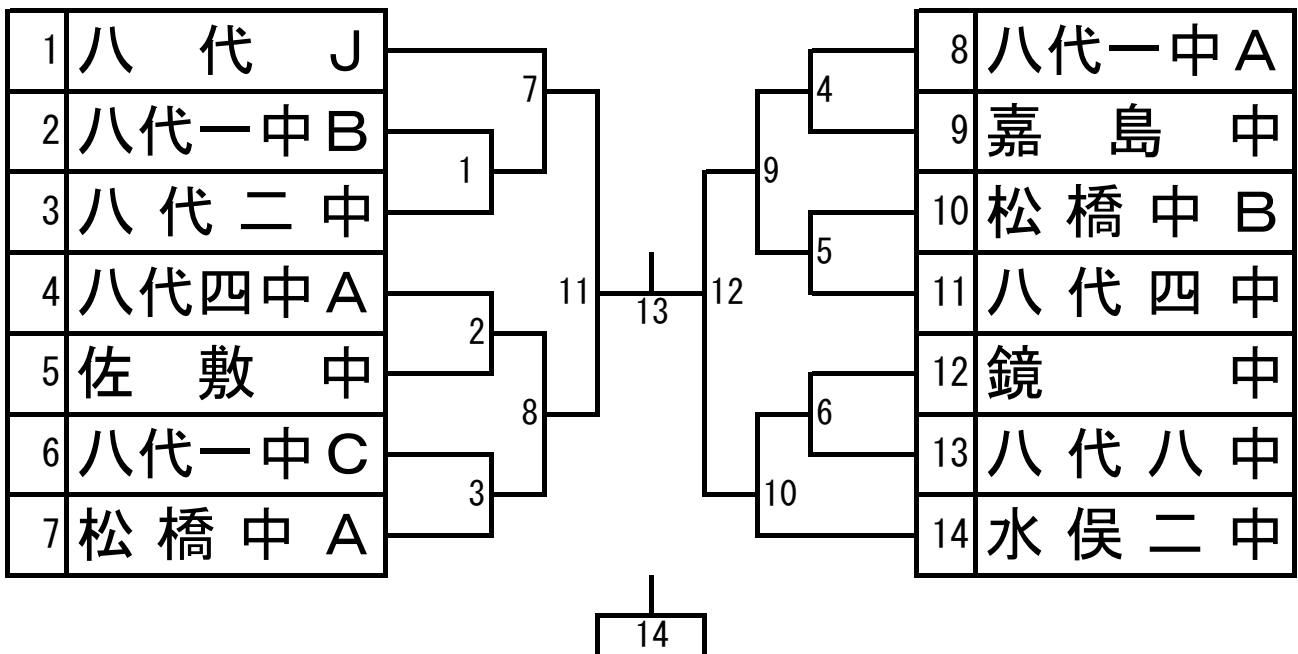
| 1 | 八　代　J |
|---|---|
| 2 | 八代一中B |
| 3 | 八代二中 |
| 4 | 八代四中A |
| 5 | 佐　敷　中 |
| 6 | 八代一中C |
| 7 | 松橋中A |

| 8 | 八代一中A |
|---|---|
| 9 | 嘉　島　中 |
| 10 | 松橋中B |
| 11 | 八代四中 |
| 12 | 鏡　　中 |
| 13 | 八代八中 |
| 14 | 水俣二中 |

7
1
2
8
3
11
13
12
4
9
5
6
10
14